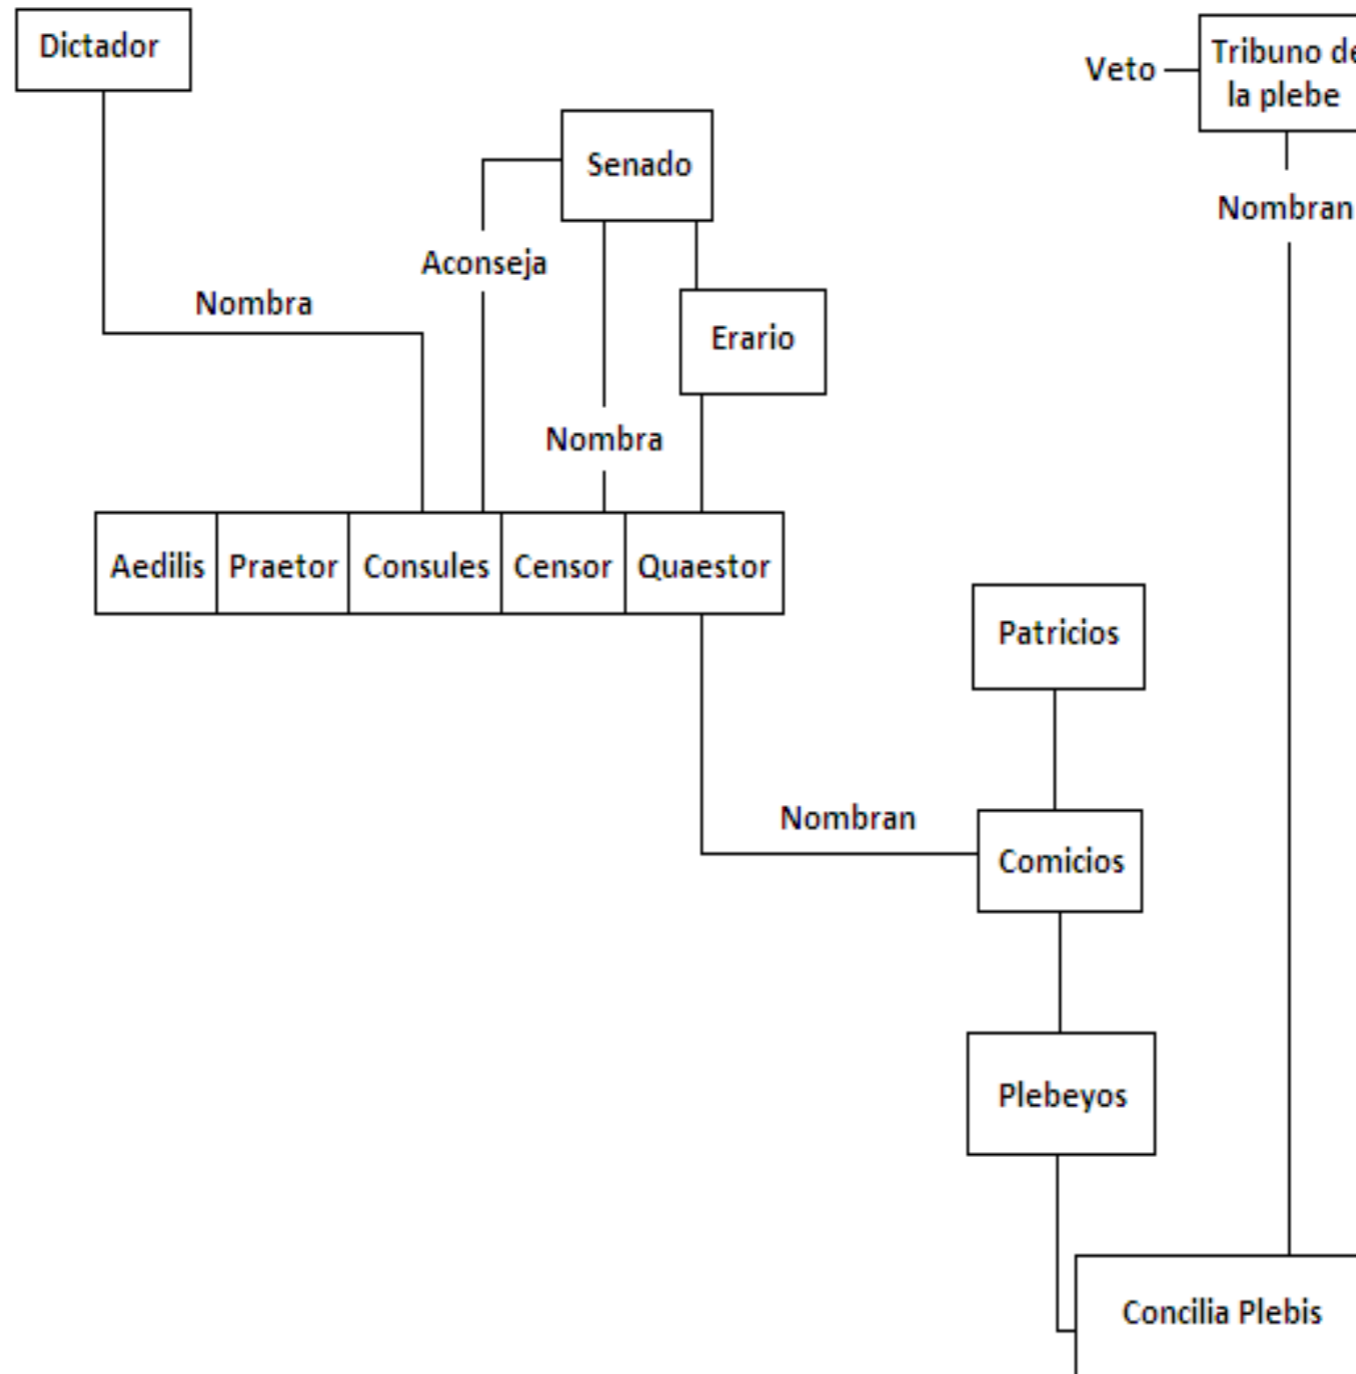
Dictador

Senado

Veto

Tribuno de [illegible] la plebe

Nombran

Aconseja

Nombra

Erario

Nombra

| Aedilis | Praetor | Consules | Censor | Quaestor |
|---|---|---|---|---|

Patricios

Nombran

Comicios

Plebeyos

Concilia Plebis